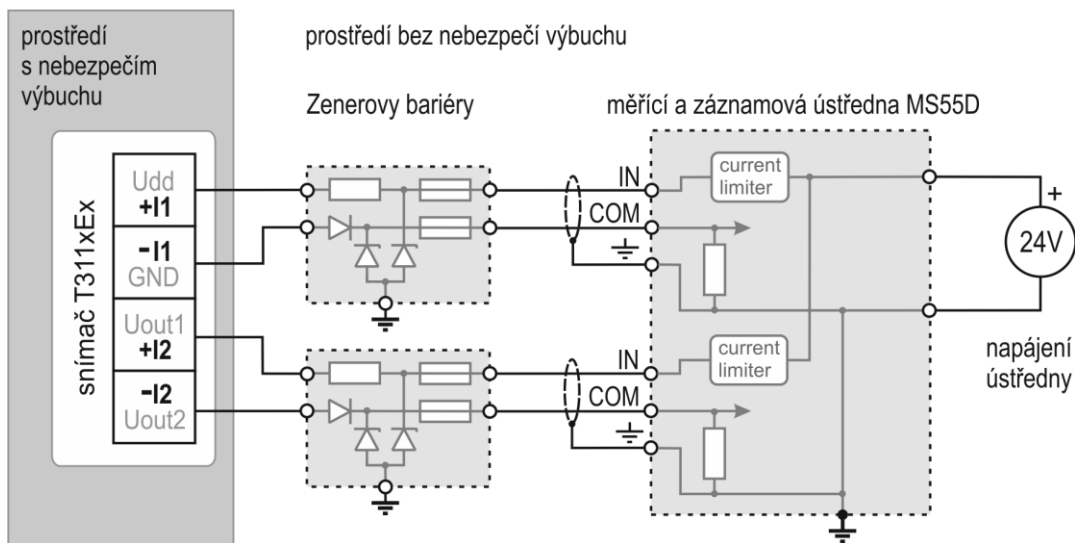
prostředí s nebezpečím výbuchu

prostředí bez nebezpečí výbuchu

Zenerovy bariéry

měřící a záznamová ústředna MS55D

snímač T311xEx

Udd
+I1

-I1
GND

Uout1
+I2

-I2
Uout2

IN
COM

current limiter

IN
COM

current limiter

+
24V

napájení ústředny